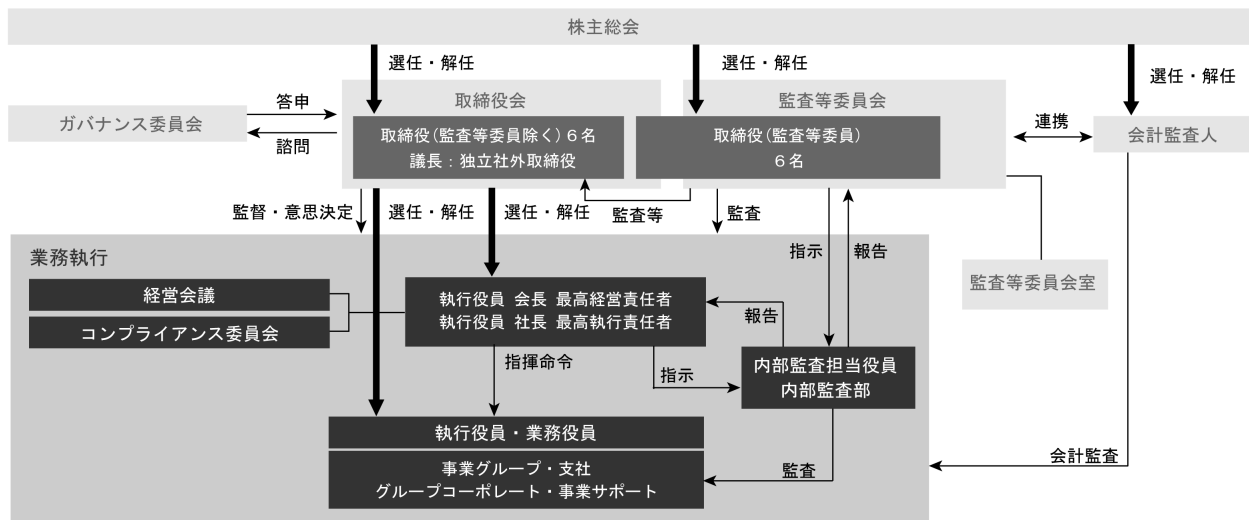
株主総会

選任・解任

選任・解任

選任・解任

取締役会

監査等委員会

答申

ガバナンス委員会

諮問

取締役（監査等委員除く）6名
議長：独立社外取締役

取締役（監査等委員）
6名

連携

会計監査人

監督・意思決定

選任・解任

選任・解任

監査等

監査

業務執行

指示

報告

監査等委員会室

経営会議

コンプライアンス委員会

執行役員 会長 最高経営責任者
執行役員 社長 最高執行責任者

報告

指揮命令

指示

内部監査担当役員
内部監査部

執行役員・業務役員

事業グループ・支社
グループコーポレート・事業サポート

監査

会計監査